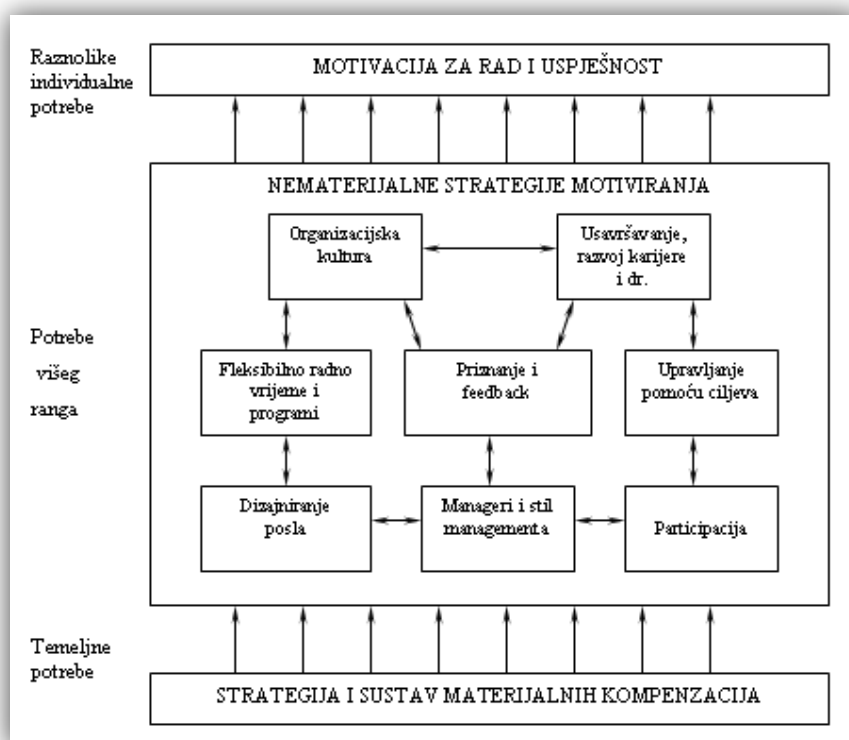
Raznolike individualne potrebe

MOTIVACIJA ZA RAD I USPJEŠNOST

NEMATERIJALNE STRATEGIJE MOTIVIRANJA

Organizacijska kultura

Usavršavanje, razvoj karijere i dr.

Potrebe višeg ranga

Fleksibilno radno vrijeme i programi

Priznanje i feedback

Upravljanje pomoću ciljeva

Dizajniranje posla

Manageri i stil managementa

Participacija

Temeljne potrebe

STRATEGIJA I SUSTAV MATERIJALNIH KOMPENZACIJA